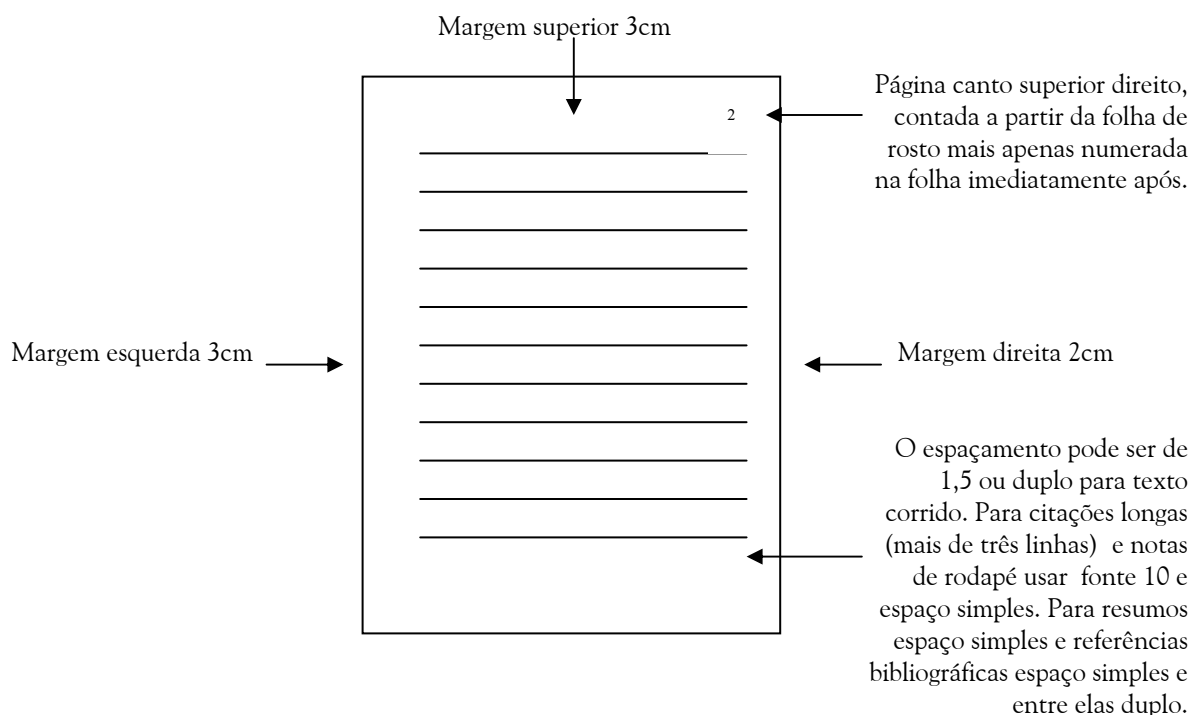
Margem superior 3cm

2

Página canto superior direito, contada a partir da folha de rosto mais apenas numerada na folha imediatamente após.

Margem esquerda 3cm

Margem direita 2cm

O espaçamento pode ser de 1,5 ou duplo para texto corrido. Para citações longas (mais de três linhas) e notas de rodapé usar fonte 10 e espaço simples. Para resumos espaço simples e referências bibliográficas espaço simples e entre elas duplo.